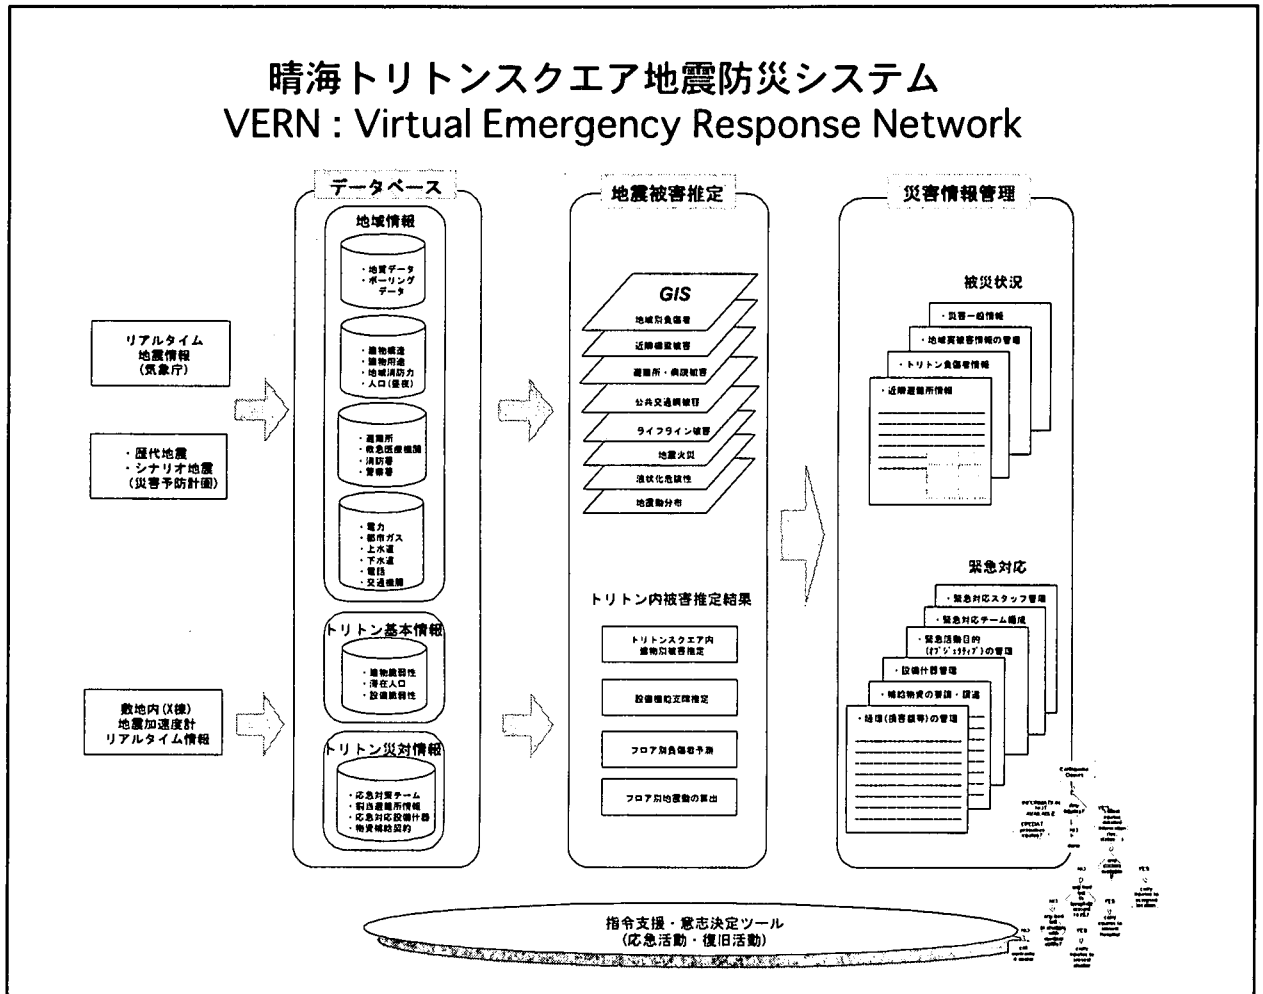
晴海トリトンスクエア地震防災システム
VERN : Virtual Emergency Response Network

リアルタイム
地震情報
(気象庁)

・歴代地震
・シナリオ地震
(災害予防計画)

敷地内(X棟)
地震加速度計
リアルタイム情報

データベース

地域情報

・地質データ
・ボーリングデータ

・建物構造
・建物用途
・地域消防力
・人口(昼夜)

・避難所
・救急医療機関
・消防署
・警察署

・電力
・都市ガス
・上水道
・下水道
・電話
・交通機関

トリトン基本情報

・建物脆弱性
・滞在人口
・設備脆弱性

トリトン災対情報

・応急対策チーム
・割当避難所情報
・応急対応設備什器
・物資補給契約

地震被害推定

GIS
地域別負傷者
近隣建物被害
避難所・病院被害
公共交通網被害
ライフライン被害
地震火災
液状化危険性
地震動分布

トリトン内被害推定結果

トリトンスクエア内建物別被害推定

設備機能支障推定

フロア別負傷者予測

フロア別地震動の算出

災害情報管理

被災状況

・災害一般情報
・地域別被害情報の管理
・トリトン負傷者情報
・近隣避難所情報

緊急対応

・緊急対応スタッフ管理
・緊急対応チーム編成
・緊急活動目的(オブジェクティブ)の管理
・設備什器管理
・補給物資の管理・調達
・結果(損害報告)の管理

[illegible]

指令支援・意志決定ツール
(応急活動・復旧活動)